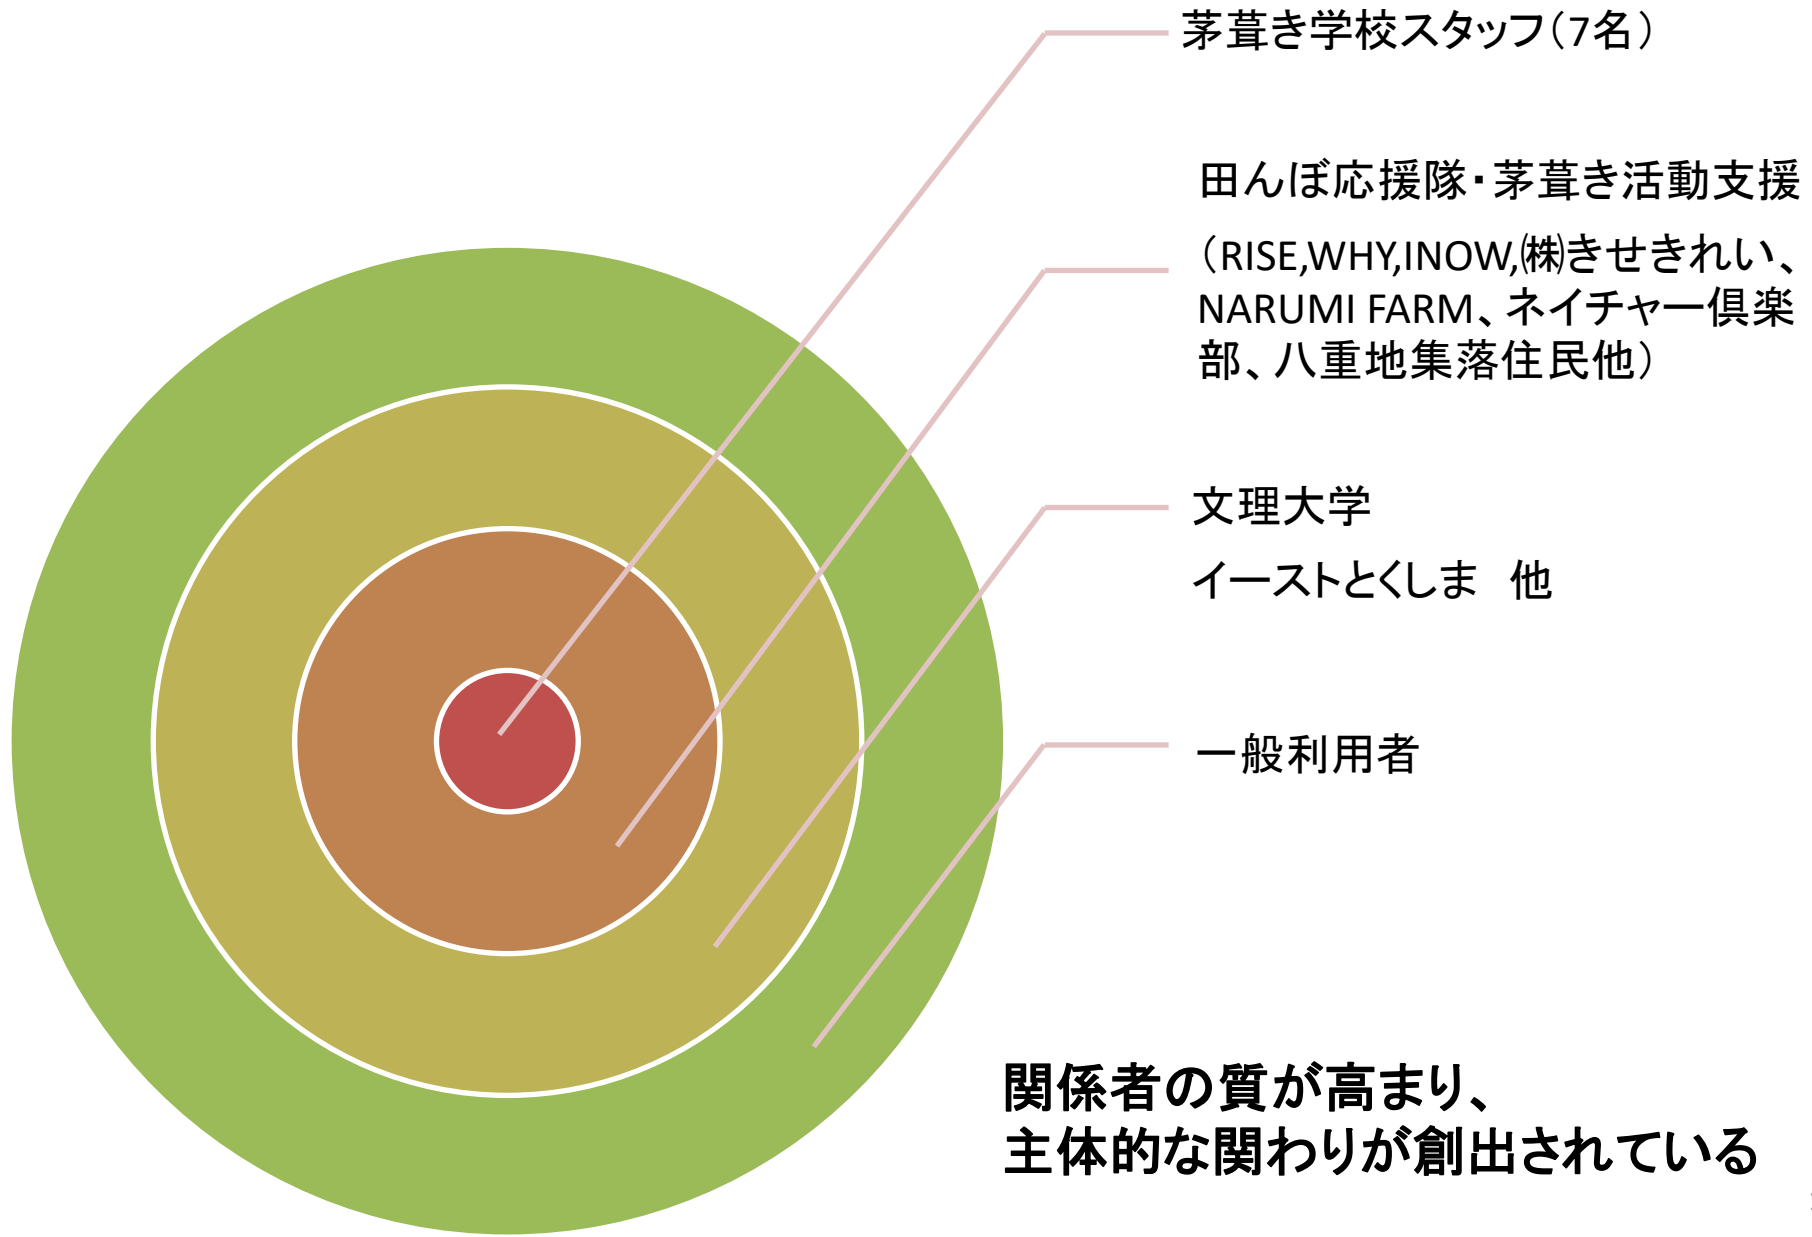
茅葺き学校スタッフ（7名）

田んぼ応援隊・茅葺き活動支援

（RISE,WHY,INOW,㈱きせきれい、NARUMI FARM、ネイチャー倶楽部、八重地集落住民他）

文理大学

イーストとくしま　他

一般利用者

関係者の質が高まり、
主体的な関わりが創出されている